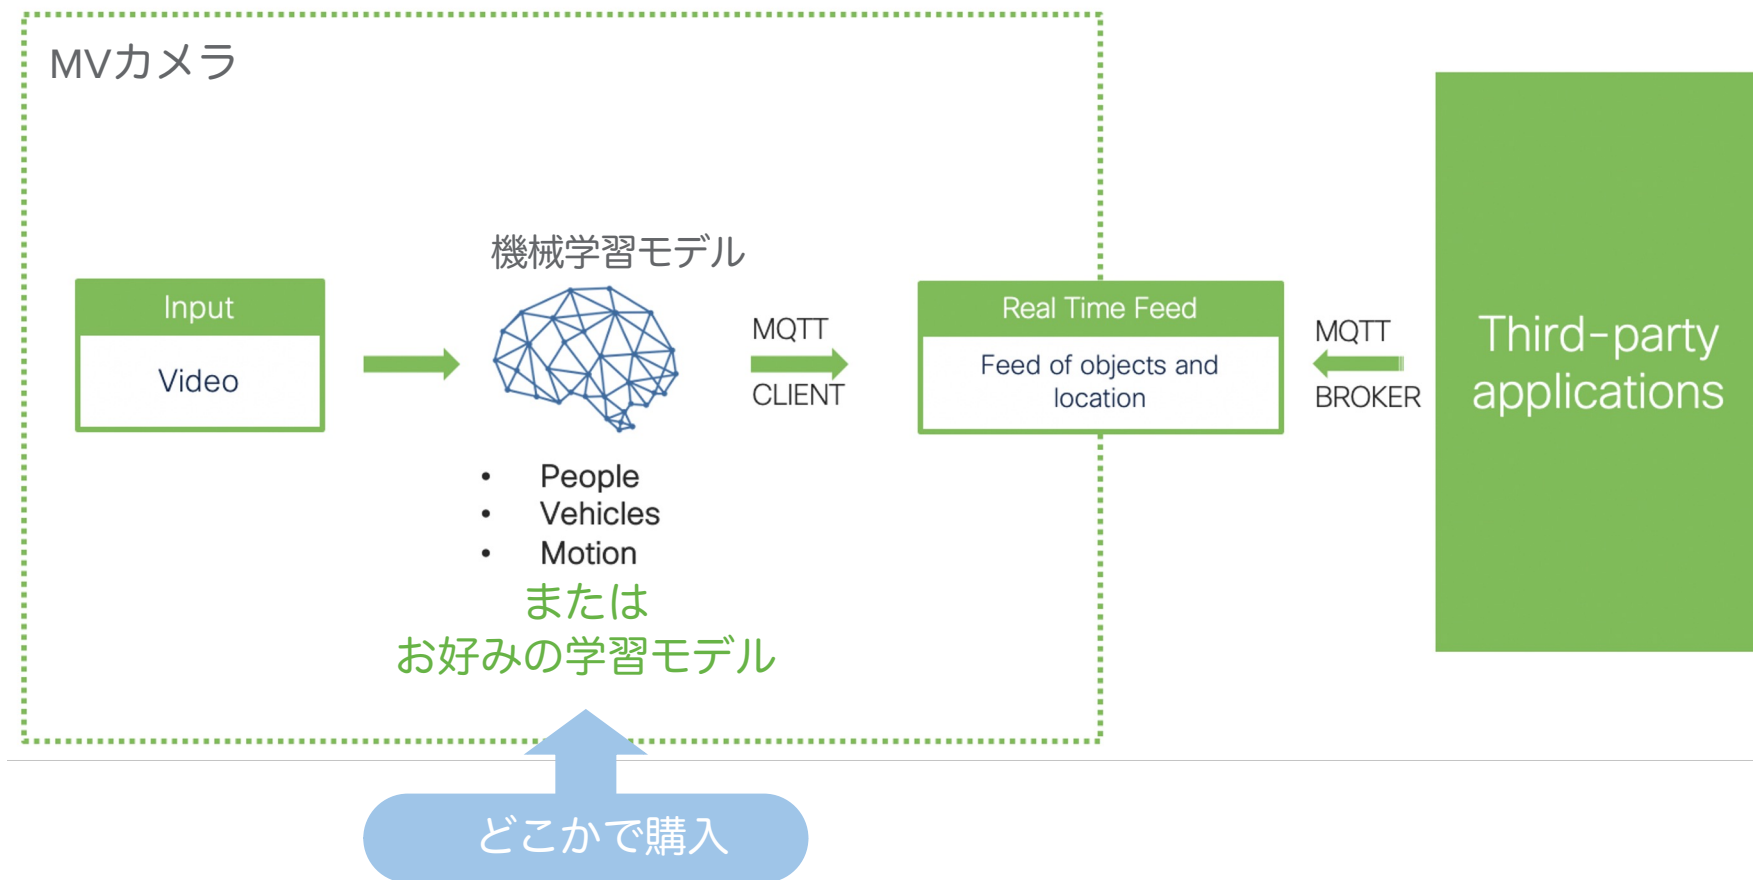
MVカメラ

Input

Video

機械学習モデル

- People
- Vehicles
- Motion

または
お好みの学習モデル

MQTT
CLIENT

Real Time Feed

Feed of objects and location

MQTT
BROKER

Third-party applications

どこかで購入